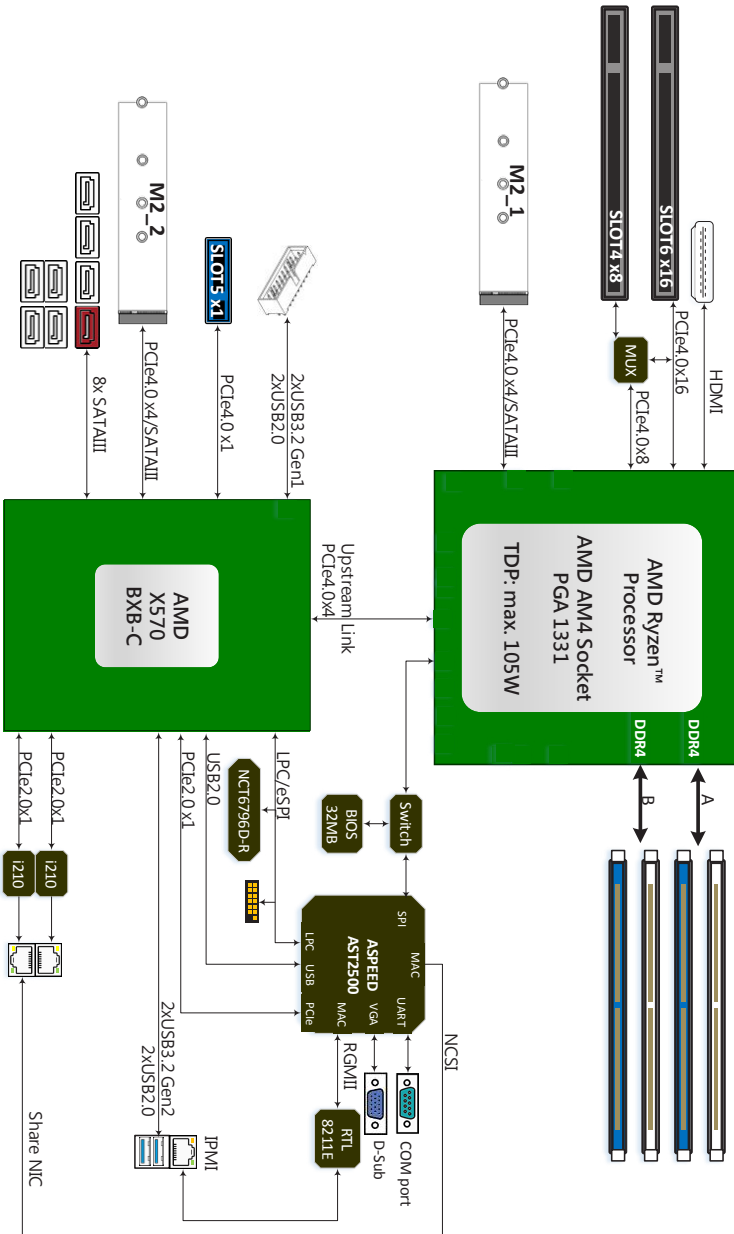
M2_2

SLOT5 x1

M2_1

SLOT4 x8

SLOT6 x16

8x SATAIII

PCIe4.0 x4/SATAIII

PCIe4.0 x1

2xUSB3.2 Gen1
2xUSB2.0

PCIe4.0 x4/SATAIII

MUX

PCIe4.0x16

PCIe4.0x8

HDMI

AMD
X570
BXB-C

Upstream Link
PCIe4.0x4

AMD Ryzen™
Processor
AMD AM4 Socket
PGA 1331
TDP: max. 105W

DDR4

DDR4

A

B

PCIe2.0x1

PCIe2.0x1

PCIe2.0x1

USB2.0

LPC/eSPI

NCT6796D-R

BIOS
32MB

Switch

i210

i210

ASPEED
AST2500

SPI

MAC

LPC

USB

PCIe

MAC

VGA

UART

NCSI

RGMII

RTL
8211E

D-Sub

COM port

2xUSB3.2 Gen2
2xUSB2.0

IPMI

Share NIC